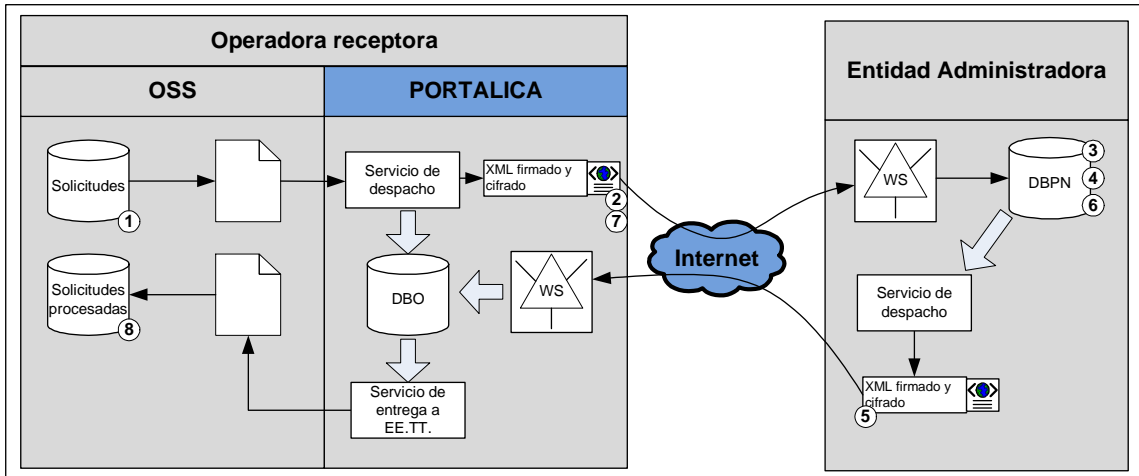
Operadora receptora

OSS

PORTALICA

Entidad Administradora

Solicitudes
1

Servicio de despacho

XML firmado y cifrado
2
7

WS

DBPN
3
4
6

Internet

DBO

WS

Servicio de despacho

Solicitudes procesadas
8

Servicio de entrega a EE.TT.

XML firmado y cifrado
5